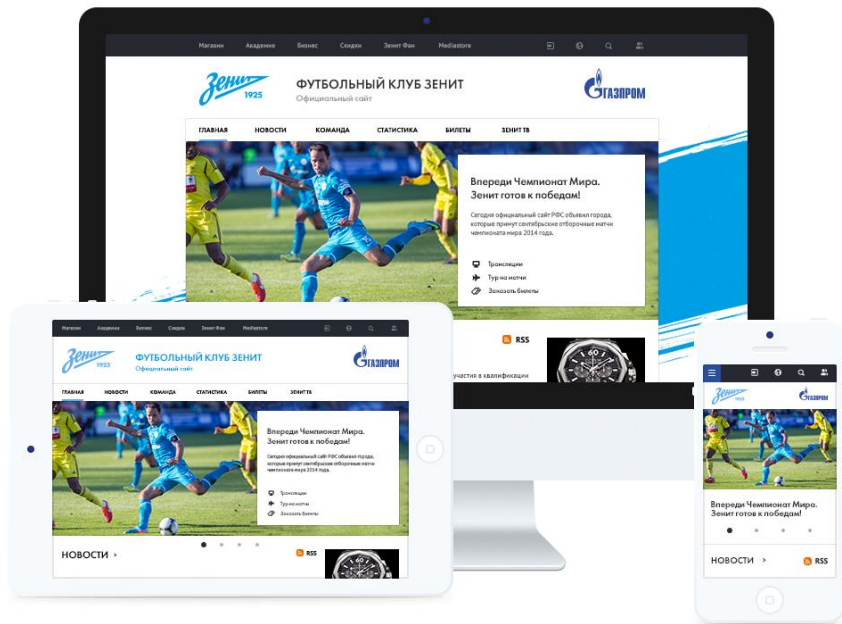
Магазин Академия Бизнес Сервис Зенит Фан Mediastore

Зенит 1925

ФУТБОЛЬНЫЙ КЛУБ ЗЕНИТ
Официальный сайт

ГАЗПРОМ

ГЛАВНАЯ НОВОСТИ КОМАНДА СТАТИСТИКА БИЛЕТЫ ЗЕНИТ ТВ

Впереди Чемпионат Мира. Зенит готов к победам!

Сегодня официальный сайт РФС объявил города, которые примут сентябрьские отборочные матчи чемпионата мира 2014 года.

Трансляции
Тур на матчи
Заказать билеты

RSS

участия в квалификации

Магазин Академия Бизнес Сервис Зенит Фан Mediastore

Зенит 1925

ФУТБОЛЬНЫЙ КЛУБ ЗЕНИТ
Официальный сайт

ГАЗПРОМ

ГЛАВНАЯ НОВОСТИ КОМАНДА СТАТИСТИКА БИЛЕТЫ ЗЕНИТ ТВ

Впереди Чемпионат Мира. Зенит готов к победам!

Сегодня официальный сайт РФС объявил города, которые примут сентябрьские отборочные матчи чемпионата мира 2014 года.

Трансляции
Тур на матчи
Заказать билеты

НОВОСТИ

RSS

Зенит 1925

ГАЗПРОМ

Впереди Чемпионат Мира. Зенит готов к победам!

НОВОСТИ

RSS